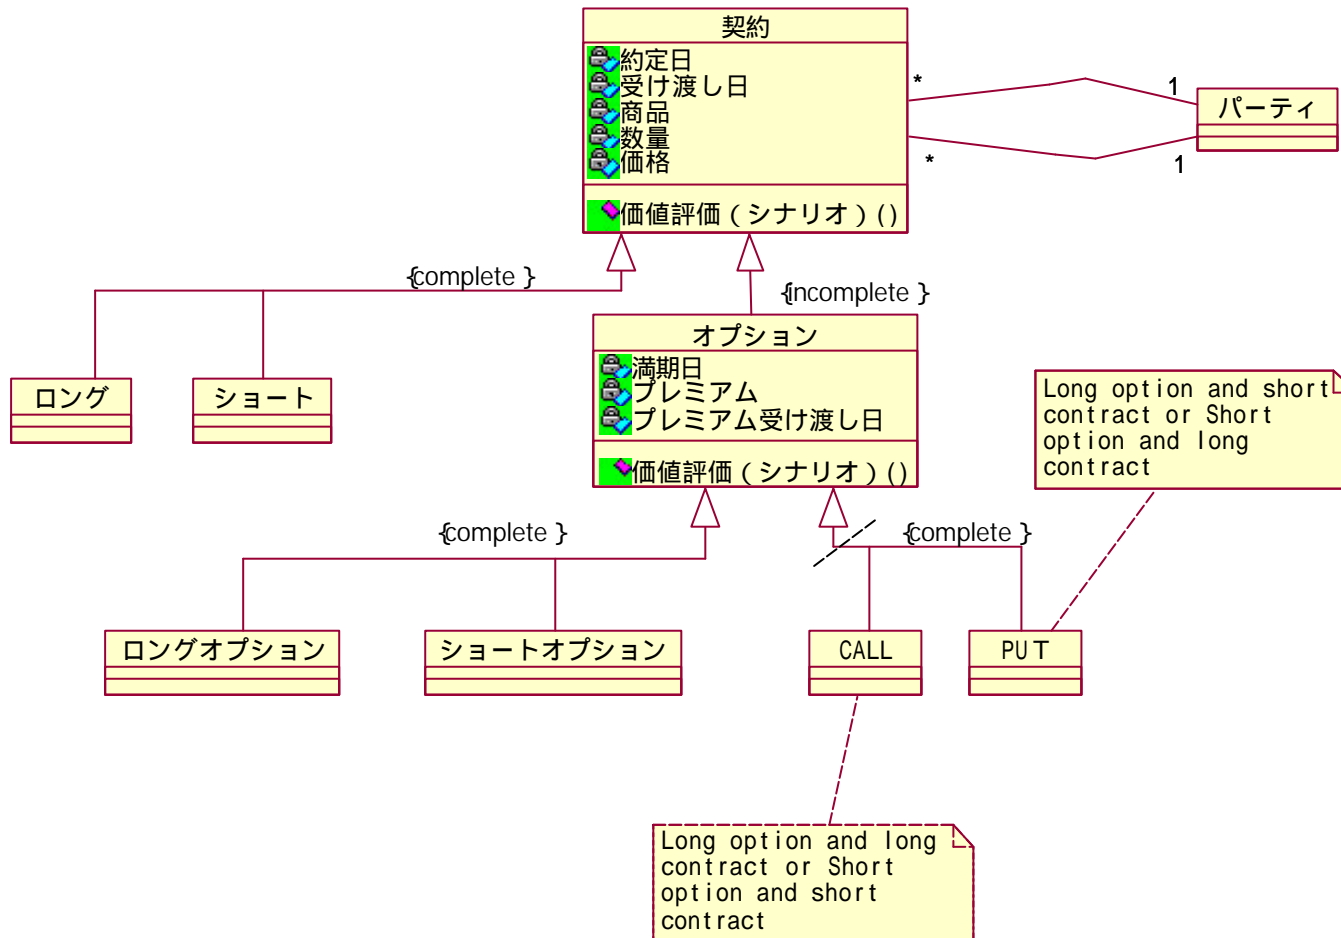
契約

約定日
受け渡し日
商品
数量
価格

価値評価（シナリオ）()

*

1

*

1

パーティ

{complete }

{incomplete }

ロング

ショート

オプション

満期日
プレミアム
プレミアム受け渡し日

価値評価（シナリオ）()

Long option and short contract or Short option and long contract

{complete }

{complete }

ロングオプション

ショートオプション

CALL

PUT

Long option and long contract or Short option and short contract